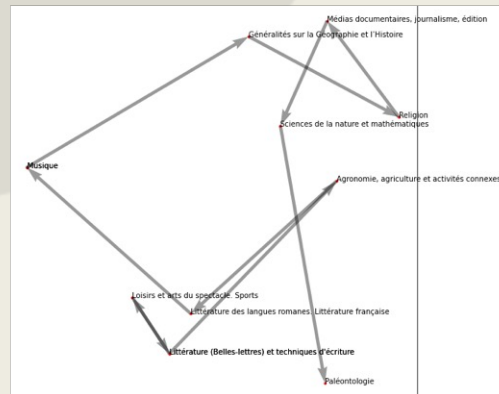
Médias documentaires, journalisme, édition

Généralités sur la Géographie et l'Histoire

Religion

Sciences de la nature et mathématiques

Musique

Agronomie, agriculture et activités connexes

Loisirs et arts du spectacle. Sports

Littérature des langues romanes. Littérature française

Littérature (Belles-lettres) et techniques d'écriture

Paléontologie